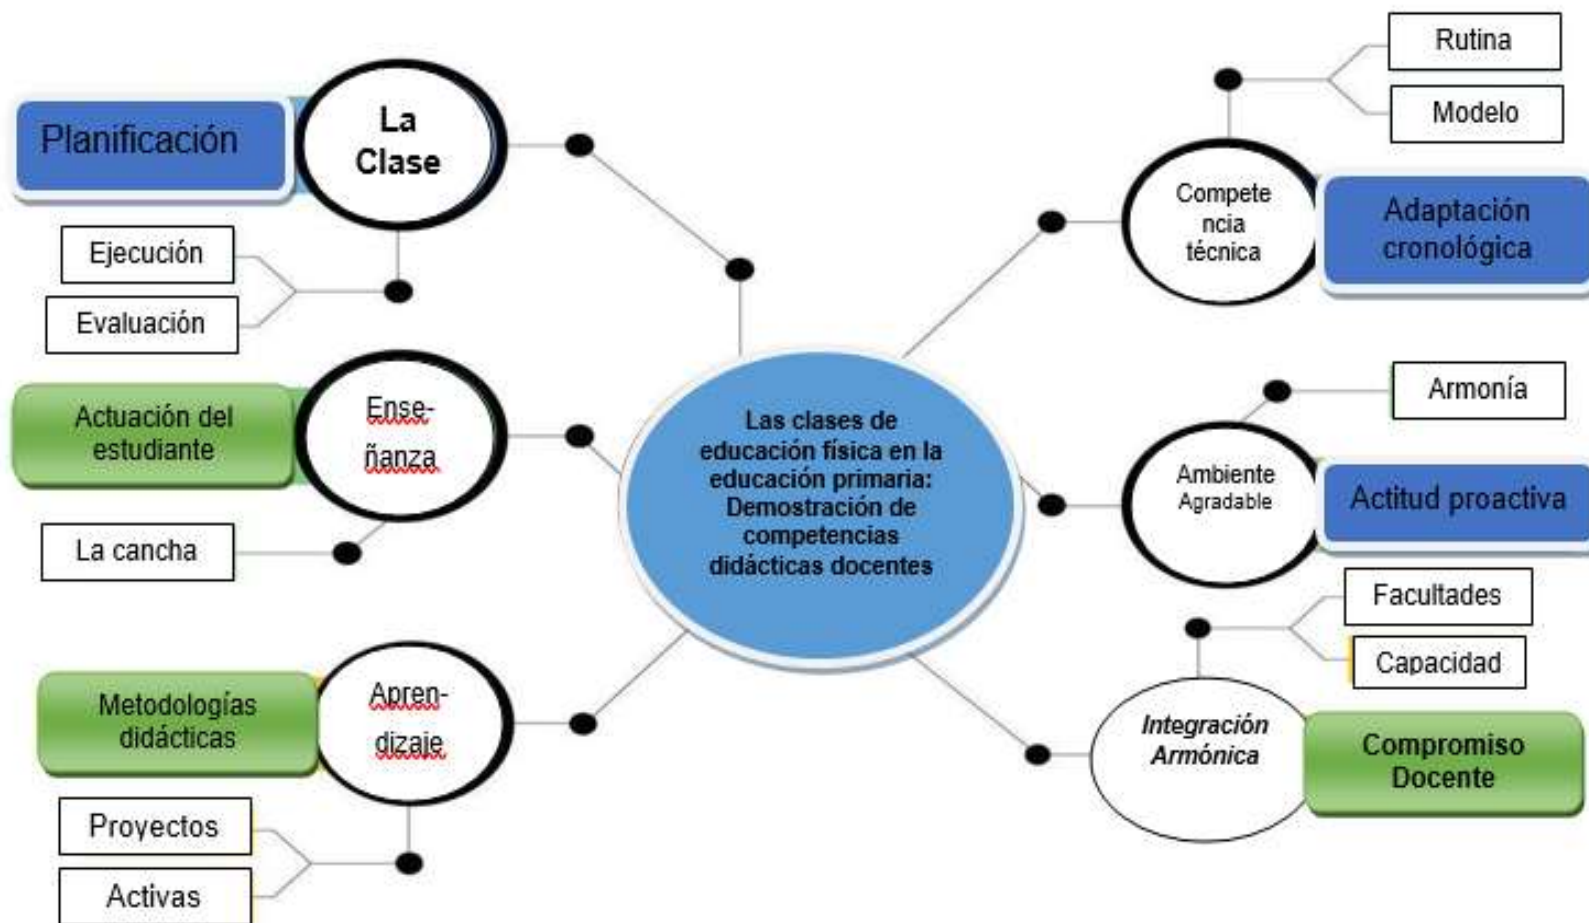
Planificación

La Clase

Ejecución

Evaluación

Actuación del estudiante

Ense-ñanza

La cancha

Metodologías didácticas

Apren-dizaje

Proyectos

Activas

Las clases de educación física en la educación primaria: Demostración de competencias didácticas docentes

Rutina

Modelo

Compete ncia técnica

Adaptación cronológica

Armonía

Ambiente Agradable

Actitud proactiva

Facultades

Capacidad

Integración Armónica

Compromiso Docente